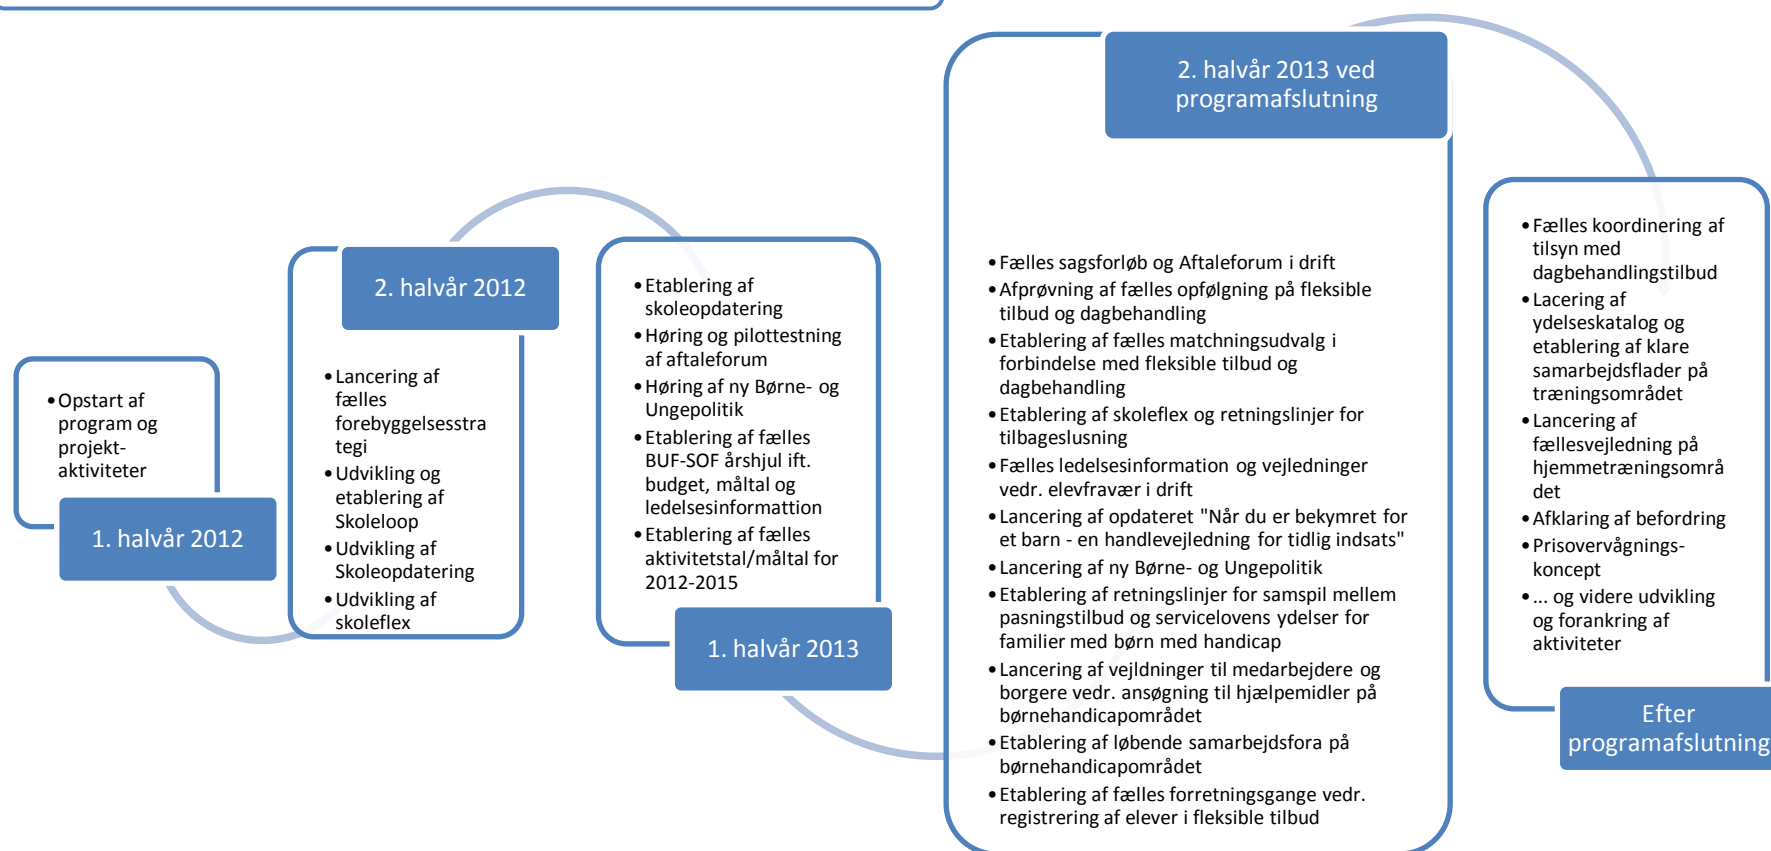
- Opstart af program og projekt-aktiviteter

1. halvår 2012

2. halvår 2012

- Lancering af fælles forebyggelsesstrategi
- Udvikling og etablering af Skoleloop
- Udvikling af Skoleopdatering
- Udvikling af skoleflex

- Etablering af skoleopdatering
- Høring og pilottestning af aftaleforum
- Høring af ny Børne- og Ungepolitik
- Etablering af fælles BUF-SOF årshjul ift. budget, måltal og ledelsesinformattion
- Etablering af fælles aktivitetstal/måltal for 2012-2015

1. halvår 2013

2. halvår 2013 ved programafslutning

- Fælles sagsforløb og Aftaleforum i drift
- Afprøvning af fælles opfølgning på fleksible tilbud og dagbehandling
- Etablering af fælles matchningsudvalg i forbindelse med fleksible tilbud og dagbehandling
- Etablering af skoleflex og retningslinjer for tilbageslusning
- Fælles ledelsesinformation og vejledninger vedr. elevfravær i drift
- Lancering af opdateret "Når du er bekymret for et barn - en handlevejledning for tidlig indsats"
- Lancering af ny Børne- og Ungepolitik
- Etablering af retningslinjer for samspil mellem pasningstilbud og servicelovens ydelser for familier med børn med handicap
- Lancering af vejldninger til medarbejdere og borgere vedr. ansøgning til hjælpemidler på børnehandicapområdet
- Etablering af løbende samarbejdsfora på børnehandicapområdet
- Etablering af fælles forretningsgange vedr. registrering af elever i fleksible tilbud

- Fælles koordinering af tilsyn med dagbehandlingstilbud
- Lacering af ydelseskatalog og etablering af klare samarbejdsflader på træningsområdet
- Lancering af fællesvejledning på hjemmetræningsområdet
- Afklaring af befordring
- Prisovervågnings-koncept
- ... og videre udvikling og forankring af aktiviteter

Efter programafslutning